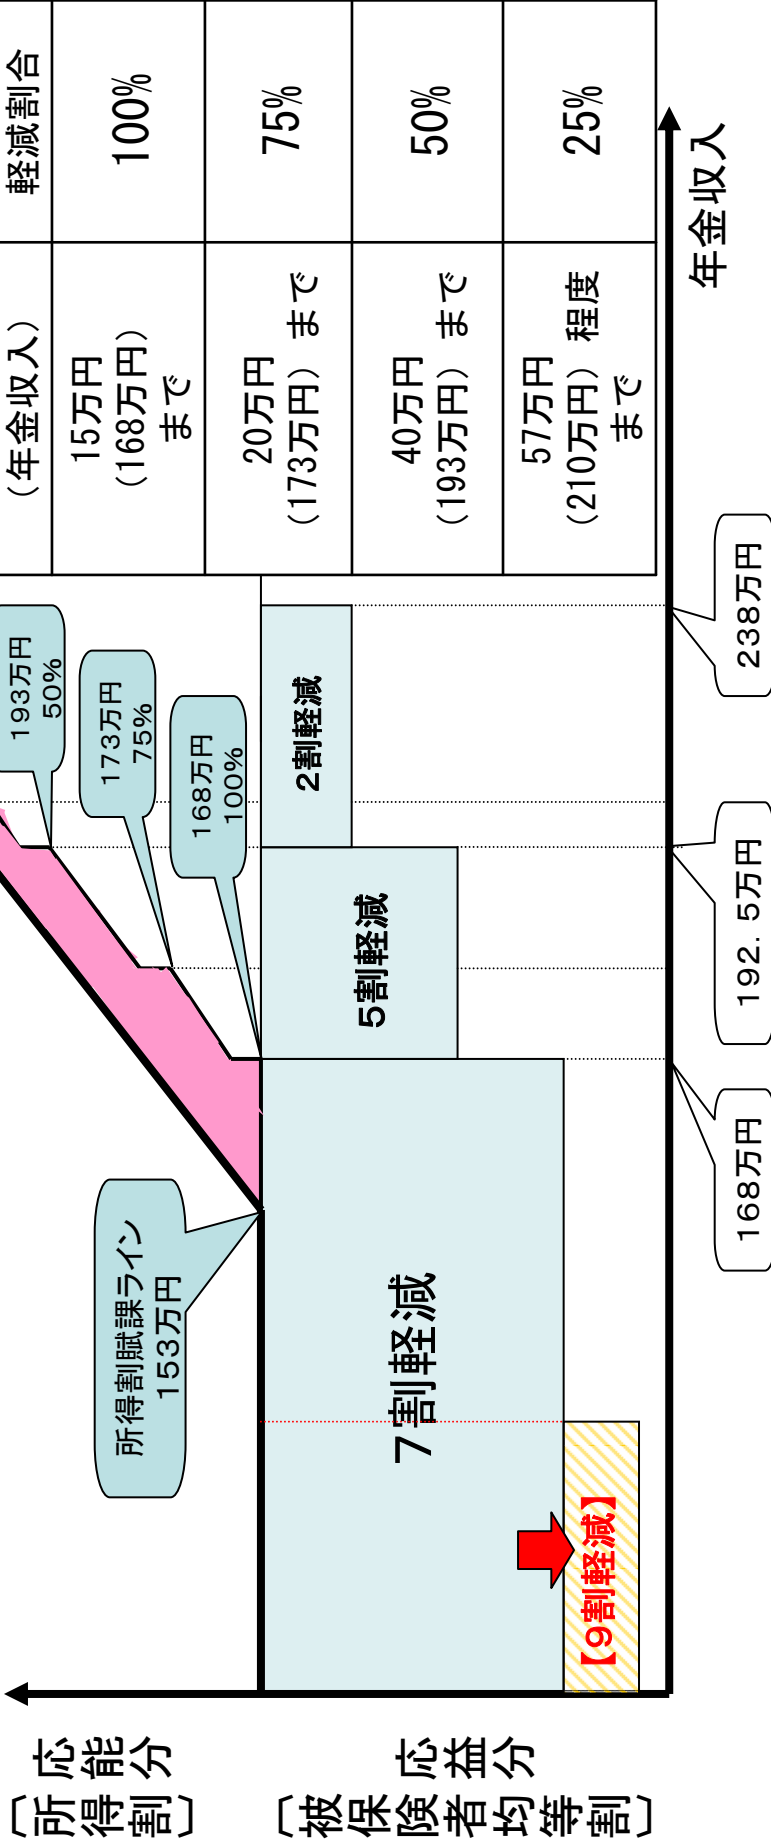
| （年金収入） | 軽減割合 |
|---|---|
| 15万円（168万円）まで | 100% |
| 20万円（173万円）まで | 75% |
| 40万円（193万円）まで | 50% |
| 57万円（210万円）程度まで | 25% |

193万円 50%

173万円 75%

168万円 100%

所得割賦課ライン 153万円

7割軽減

5割軽減

2割軽減

【9割軽減】

年金収入

168万円

192．5万円

238万円

応能分〔所得割〕

応益分〔被保険者均等割〕